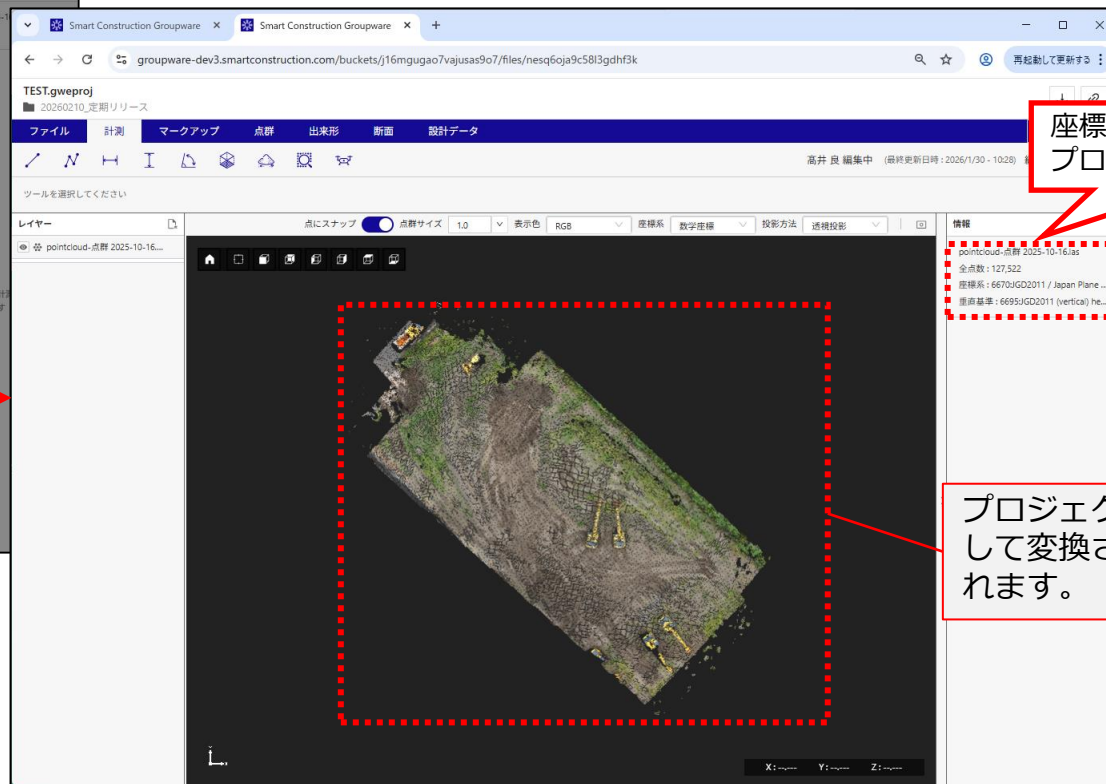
Smart Construction Groupware ×
Smart Construction Groupware ×
groupware-dev3.smartconstruction.com/buckets/j16mgugao7vajusas9o7/files/nesq6oja9c58l3gdhf3k
再起動して更新する
TEST.gweproj
20260210_定期リリース
ファイル 計測 マークアップ 点群 出来形 断面 設計データ
髙井 良 編集中 (最終更新日時：2026/1/30 - 10:28)
ツールを選択してください
レイヤー
pointcloud-点群 2025-10-16....
点にスナップ 点群サイズ 1.0 表示色 RGB 座標系 数学座標 投影方法 透視投影
情報
pointcloud-点群 2025-10-16.las
全点数：127,522
座標系：6670:JGD2011 / Japan Plane ...
垂直基準：6695:JGD2011 (vertical) he...
座標
プロ
プロジェク
して変換さ
れます。
X: ---.--- Y: ---.--- Z: ---.---